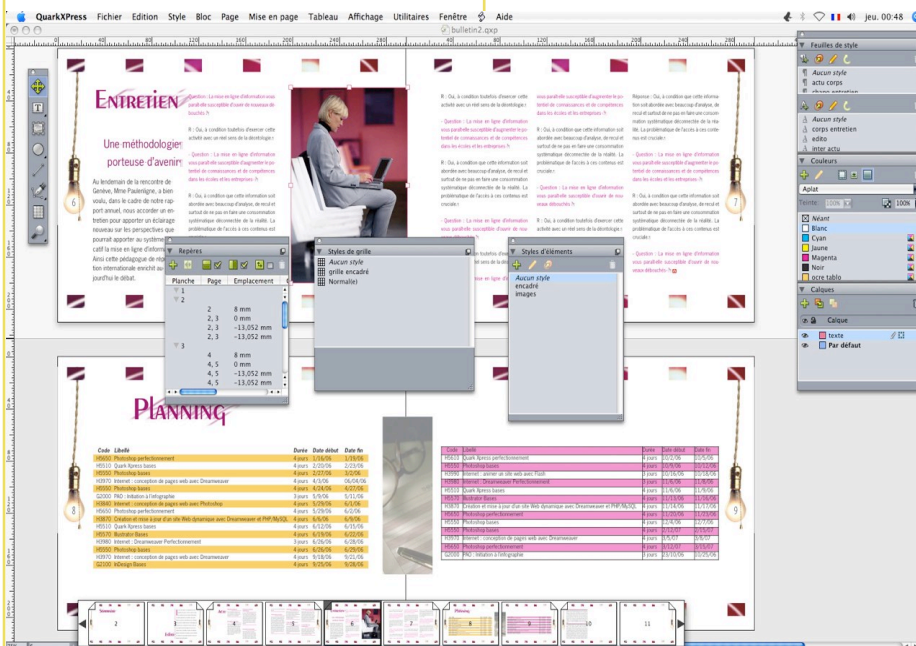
QuarkXPress Fichier Edition Style Bloc Page Mise en page Tableau Affichage Utilitaires Fenêtre Aide

jeu. 00:48

bulletin2.qxp

ENTRETIEN

Une méthodologie porteuse d'avenir

Au lendemain de la rencontre de Genève, Mme Paulenigne, a bien voulu, dans le cadre de notre rapport annuel, nous accorder un entretien pour apporter un éclairage nouveau sur les perspectives que pourrait apporter au système éducatif la mise en ligne d'informations. Ainsi cette pédagogie de réalisation internationale enrichit aujourd'hui le débat.

6

7

8

9

- Question : La mise en ligne d'information vous paraît-elle susceptible d'ouvrir de nouveaux débouchés ?

R : Oui, à condition toutefois d'exercer cette activité avec un réel sens de la déontologie !

Repères

Planche | Page | Emplacement
1
2
2 | 8 mm
2, 3 | 0 mm
2, 3 | -13,052 mm
2, 3 | -13,052 mm
3
4 | 8 mm
4, 5 | 0 mm
4, 5 | -13,052 mm

Styles de grille
Aucun style
grille encadré
Normal(e)

Styles d'éléments
Aucun style
encadré
images

Feuilles de style
Aucun style
actu corps
Aucun style
corps entretien
edito
inter actu

Couleurs
Aplat
Teinte: 100%
Néant
Blanc
Cyan
Jaune
Magenta
Noir
ocre tablo

Calques
Calque
texte
Par défaut

PLANNING

| Code | Libellé | Durée | Date début | Date fin |
|---|---|---|---|---|
| H5690 | Photoshop perfectionnement | 4 jours | 1/16/06 | 1/19/06 |
| H5510 | Quark Xpress bases | 4 jours | 2/20/06 | 2/23/06 |
| H5590 | Photoshop bases | 4 jours | 2/27/06 | 3/2/06 |
| H3970 | Internet : conception de pages web avec Dreamweaver | 4 jours | 6/06/06 | 06/06/06 |
| H5590 | Photoshop bases | 4 jours | 4/24/06 | 4/27/06 |
| G2000 | PAO : Initiation à l'infographie | 3 jours | 5/9/06 | 5/11/06 |
| H3840 | Internet : conception de pages web avec Photoshop | 4 jours | 5/29/06 | 6/1/06 |
| H5650 | Photoshop perfectionnement | 4 jours | 5/29/06 | 6/1/06 |
| H3870 | Création et mise à jour d'un site Web dynamique avec Dreamweaver et PHP/MySQL | 4 jours | 6/5/06 | 6/8/06 |
| H5510 | Quark Xpress bases | 4 jours | 6/12/06 | 6/15/06 |
| H5570 | Illustrator Bases | 4 jours | 6/19/06 | 6/22/06 |
| H3980 | Internet : Dreamweaver Perfectionnement | 4 jours | 6/26/06 | 6/28/06 |
| H5590 | Photoshop bases | 4 jours | 6/26/06 | 6/29/06 |
| H3970 | Internet : conception de pages web avec Dreamweaver | 4 jours | 9/18/06 | 9/21/06 |
| G2100 | InDesign Bases | 4 jours | 9/25/06 | 9/28/06 |

| Code | Libellé | Durée | Date début | Date fin |
|---|---|---|---|---|
| H5650 | Quark Xpress perfectionnement | 4 jours | 10/2/06 | 10/5/06 |
| H5590 | Photoshop bases | 4 jours | 10/9/06 | 10/12/06 |
| H3990 | Internet : animer un site web avec Flash | 3 jours | 10/16/06 | 10/18/06 |
| H3980 | Internet : Dreamweaver Perfectionnement | 3 jours | 11/6/06 | 11/8/06 |
| H5510 | Quark Xpress bases | 4 jours | 11/6/06 | 11/9/06 |
| H5570 | Illustrator Bases | 4 jours | 11/13/06 | 11/16/06 |
| H3870 | Création et mise à jour d'un site Web dynamique avec Dreamweaver et PHP/MySQL | 4 jours | 11/14/06 | 11/17/06 |
| H5650 | Photoshop perfectionnement | 4 jours | 11/20/06 | 11/23/06 |
| H5590 | Photoshop bases | 4 jours | 12/4/06 | 12/7/06 |
| H5570 | Illustrator Bases | 4 jours | 12/11/06 | 12/14/06 |
| H3970 | Internet : conception de pages web avec Dreamweaver | 4 jours | 3/6/07 | 3/9/07 |
| H5650 | Photoshop perfectionnement | 4 jours | 3/12/07 | 3/15/07 |
| G2000 | PAO : Initiation à l'infographie | 3 jours | 23/10/06 | 25/10/06 |

2 3 4 5 6 7 8 9 10 11